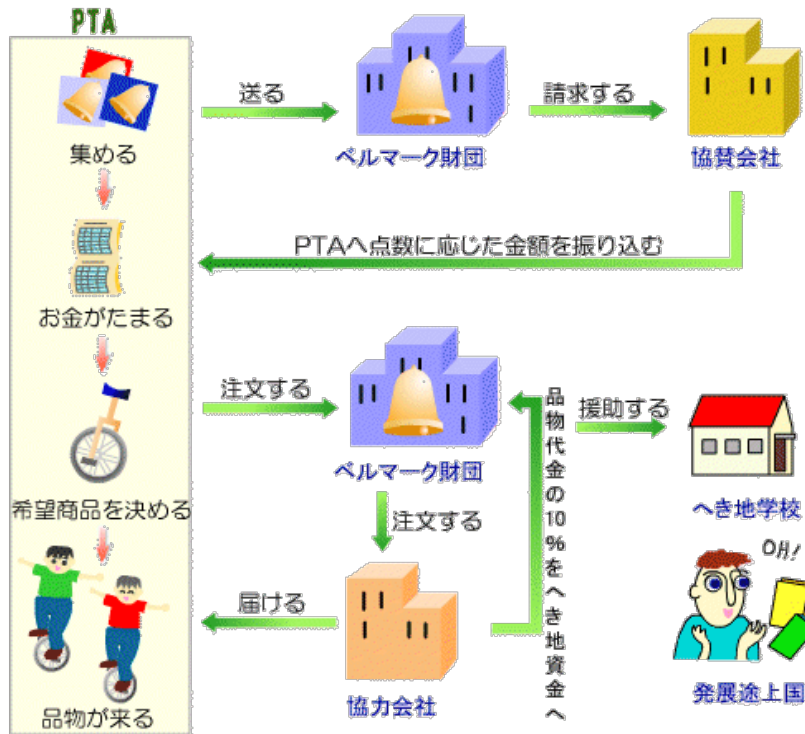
PTA

集める

お金がたまる

希望商品を決める

品物が来る

送る

ベルマーク財団

請求する

協賛会社

PTAへ点数に応じた金額を振り込む

注文する

ベルマーク財団

注文する

届ける

協力会社

品物代金の10%をへき地資金へ

援助する

へき地学校

OH!

発展途上国